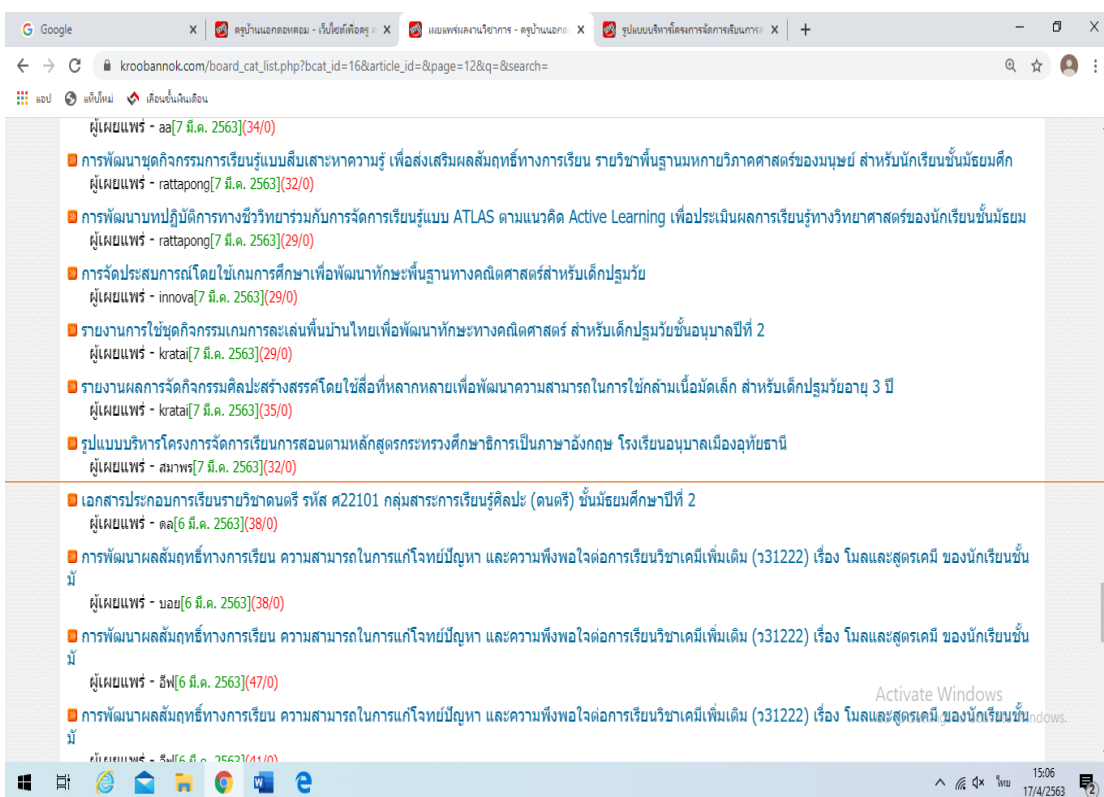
Google ×
ครูบ้านนอกดอทคอม - เว็บไซต์เพื่อครู ×
เผยแพร่ผลงานวิชาการ - ครูบ้านนอก ×
รูปแบบบริหารโครงการจัดการเรียนการ ×
+
kroobannok.com/board_cat_list.php?bcat_id=16&article_id=&page=12&q=&search=
แอป
แท็บใหม่
เลื่อนขั้นเงินเดือน

ผู้เผยแพร่ - aa[7 มี.ค. 2563](34/0)

การพัฒนาชุดกิจกรรมการเรียนรู้แบบสืบเสาะหาความรู้ เพื่อส่งเสริมผลสัมฤทธิ์ทางการเรียน รายวิชาพื้นฐานมหกายวิภาคศาสตร์ของมนุษย์ สำหรับนักเรียนชั้นมัธยมศึก
ผู้เผยแพร่ - rattapong[7 มี.ค. 2563](32/0)

การพัฒนาบทปฏิบัติการทางชีววิทยาร่วมกับการจัดการเรียนรู้แบบ ATLAS ตามแนวคิด Active Learning เพื่อประเมินผลการเรียนรู้ทางวิทยาศาสตร์ของนักเรียนชั้นมัธยม
ผู้เผยแพร่ - rattapong[7 มี.ค. 2563](29/0)

การจัดประสบการณ์โดยใช้เกมการศึกษาเพื่อพัฒนาทักษะพื้นฐานทางคณิตศาสตร์สำหรับเด็กปฐมวัย
ผู้เผยแพร่ - innova[7 มี.ค. 2563](29/0)

รายงานการใช้ชุดกิจกรรมเกมการละเล่นพื้นบ้านไทยเพื่อพัฒนาทักษะทางคณิตศาสตร์ สำหรับเด็กปฐมวัยชั้นอนุบาลปีที่ 2
ผู้เผยแพร่ - kratai[7 มี.ค. 2563](29/0)

รายงานผลการจัดกิจกรรมศิลปะสร้างสรรค์โดยใช้สื่อที่หลากหลายเพื่อพัฒนาความสามารถในการใช้กล้ามเนื้อมัดเล็ก สำหรับเด็กปฐมวัยอายุ 3 ปี
ผู้เผยแพร่ - kratai[7 มี.ค. 2563](35/0)

รูปแบบบริหารโครงการจัดการเรียนการสอนตามหลักสูตรกระทรวงศึกษาธิการเป็นภาษาอังกฤษ โรงเรียนอนุบาลเมืองอุทัยธานี
ผู้เผยแพร่ - สมาพร[7 มี.ค. 2563](32/0)

เอกสารประกอบการเรียนรายวิชาดนตรี รหัส ศ22101 กลุ่มสาระการเรียนรู้ศิลปะ (ดนตรี) ชั้นมัธยมศึกษาปีที่ 2
ผู้เผยแพร่ - ดล[6 มี.ค. 2563](38/0)

การพัฒนาผลสัมฤทธิ์ทางการเรียน ความสามารถในการแก้โจทย์ปัญหา และความพึงพอใจต่อการเรียนวิชาเคมีเพิ่มเติม (ว31222) เรื่อง โมลและสูตรเคมี ของนักเรียนชั้นมั
ผู้เผยแพร่ - บอย[6 มี.ค. 2563](38/0)

การพัฒนาผลสัมฤทธิ์ทางการเรียน ความสามารถในการแก้โจทย์ปัญหา และความพึงพอใจต่อการเรียนวิชาเคมีเพิ่มเติม (ว31222) เรื่อง โมลและสูตรเคมี ของนักเรียนชั้นมั
ผู้เผยแพร่ - อีฟ[6 มี.ค. 2563](47/0)

การพัฒนาผลสัมฤทธิ์ทางการเรียน ความสามารถในการแก้โจทย์ปัญหา และความพึงพอใจต่อการเรียนวิชาเคมีเพิ่มเติม (ว31222) เรื่อง โมลและสูตรเคมี ของนักเรียนชั้นมั
ผู้เผยแพร่ - อีฟ[6 มี.ค. 2563](41/0)

Activate Windows
Go to Settings to activate Windows.

ไทย 15:06 17/4/2563